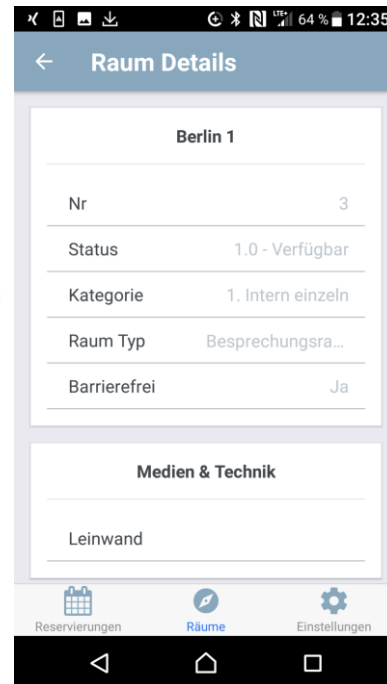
LTE 64 % 12:35

Raum Details

Berlin 1

| | |
|---|---|
| Nr | 3 |
| Status | 1.0 - Verfügbar |
| Kategorie | 1. Intern einzeln |
| Raum Typ | Besprechungsra... |
| Barrierefrei | Ja |

Medien & Technik

Leinwand

Reservierungen
Räume
Einstellungen